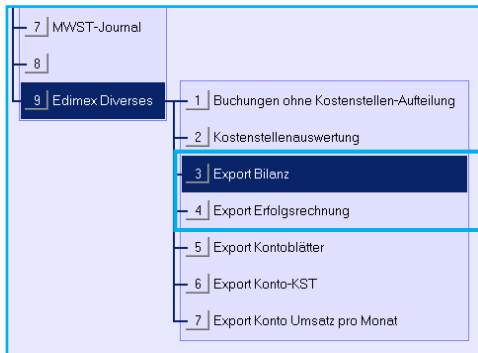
7 MWST-Journal
8
9 Edimex Diverses
1 Buchungen ohne Kostenstellen-Aufteilung
2 Kostenstellenauswertung
3 Export Bilanz
4 Export Erfolgsrechnung
5 Export Kontoblätter
6 Export Konto-KST
7 Export Konto Umsatz pro Monat